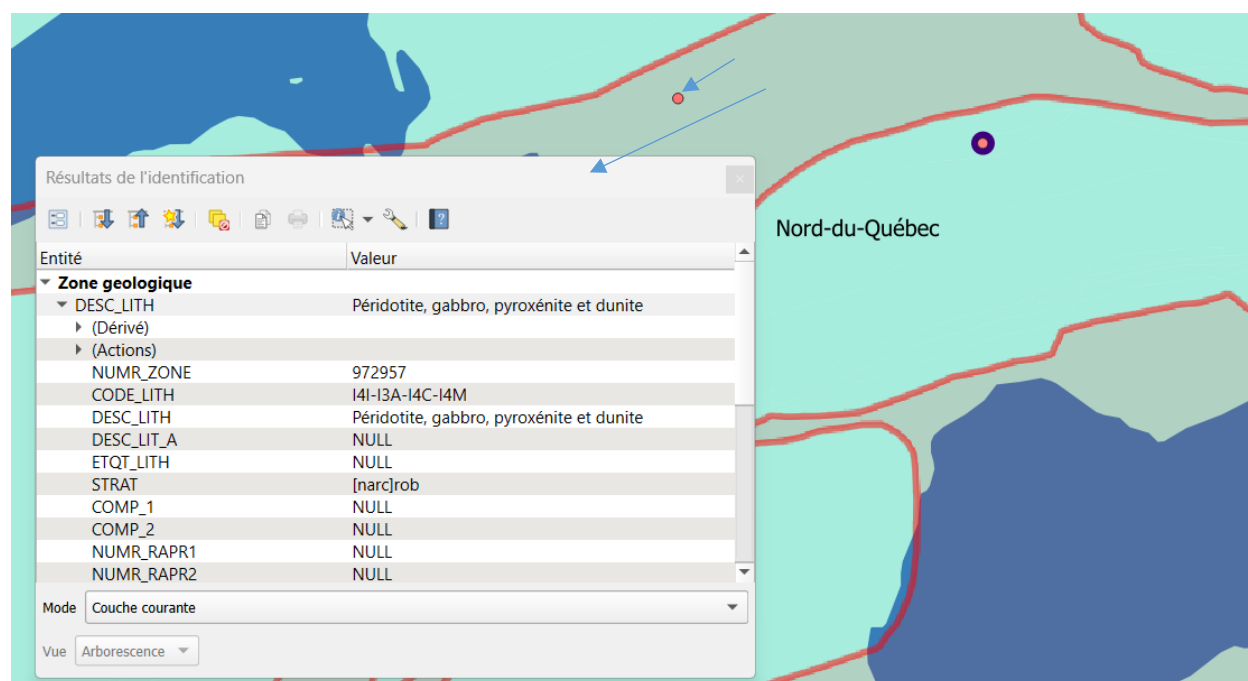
Résultats de l'identification

Nord-du-Québec

| Entité | Valeur |
|---|---|
| Zone geologique | |
| DESC_LITH | Péridotite, gabbro, pyroxénite et dunite |
| (Dérivé) | |
| (Actions) | |
| NUMR_ZONE | 972957 |
| CODE_LITH | I4I-I3A-I4C-I4M |
| DESC_LITH | Péridotite, gabbro, pyroxénite et dunite |
| DESC_LIT_A | NULL |
| ETQT_LITH | NULL |
| STRAT | [narc]rob |
| COMP_1 | NULL |
| COMP_2 | NULL |
| NUMR_RAPR1 | NULL |
| NUMR_RAPR2 | NULL |

Mode Couche courante

Vue Arborescence